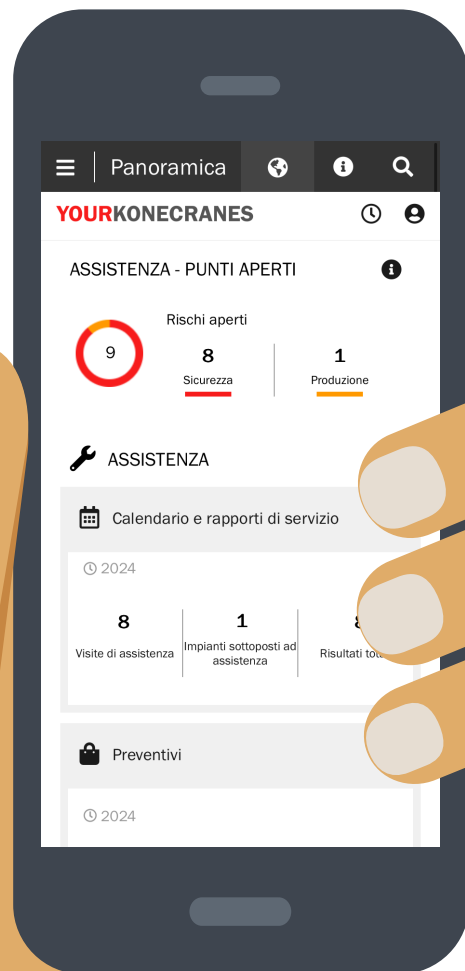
Panoramica

YOURKONECRANES

ASSISTENZA - PUNTI APERTI

9

Rischi aperti

8
Sicurezza

1
Produzione

ASSISTENZA

Calendario e rapporti di servizio

2024

8
Visite di assistenza

1
Impianti sottoposti ad assistenza

8
Risultati tot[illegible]

Preventivi

2024